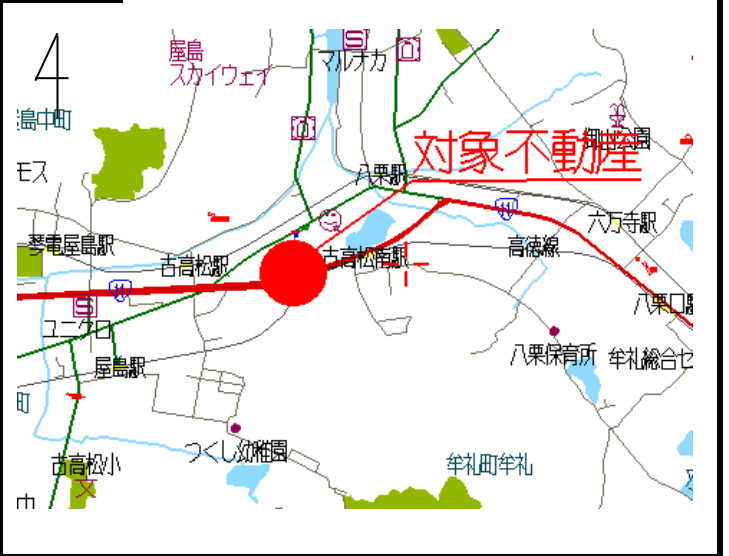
4

屋島
スカイウェイ

マルナカ

島中町

モス

対象不動産

八栗駅

六万寺駅

琴電屋島駅

古高松駅

古高松南駅

高徳線

八栗口駅

ユニクロ

屋島駅

八栗保育所

牟礼総合セ

町

つくし幼稚園

古高松小

牟礼町牟礼

中